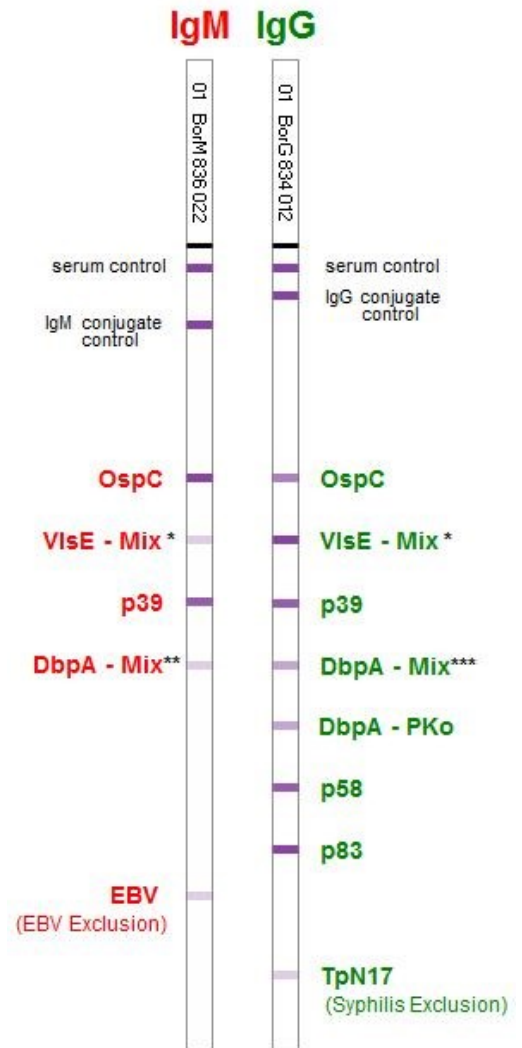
IgM IgG

01 BorM 836 022

01 BorG 834 012

serum control

IgM conjugate control

OspC

VlsE - Mix *

p39

DbpA - Mix**

EBV
(EBV Exclusion)

serum control

IgG conjugate control

OspC

VlsE - Mix *

p39

DbpA - Mix***

DbpA - PKo

p58

p83

TpN17
(Syphilis Exclusion)